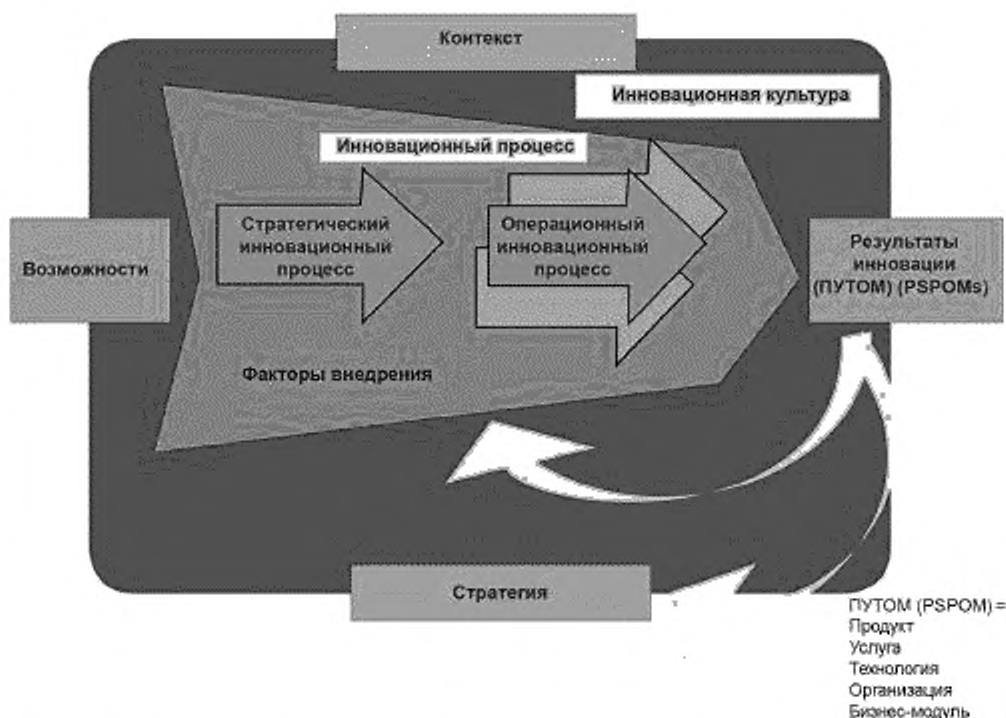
Контекст

Инновационная культура

Инновационный процесс

Возможности

Стратегический инновационный процесс

Операционный инновационный процесс

Результаты инновации (ПУТОМ) (PSPOMs)

Факторы внедрения

Стратегия

ПУТОМ (PSPOM) =
Продукт
Услуга
Технология
Организация
Бизнес-модуль